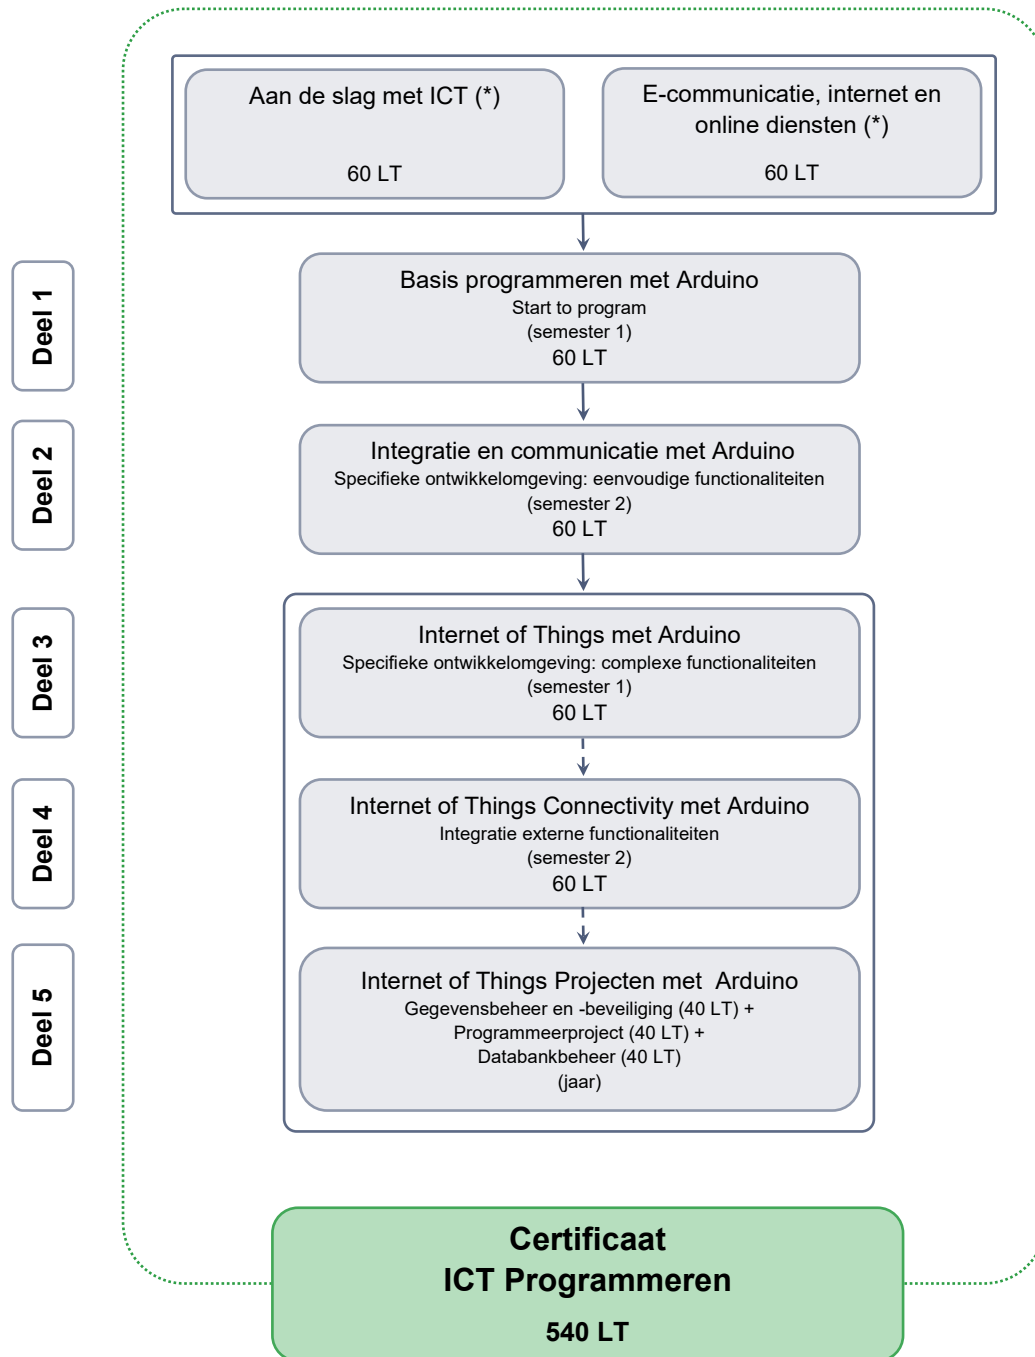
Aan de slag met ICT (*)

60 LT

E-communicatie, internet en online diensten (*)

60 LT

Deel 1

Basis programmeren met Arduino
Start to program
(semester 1)
60 LT

Deel 2

Integratie en communicatie met Arduino
Specifieke ontwikkelomgeving: eenvoudige functionaliteiten
(semester 2)
60 LT

Deel 3

Internet of Things met Arduino
Specifieke ontwikkelomgeving: complexe functionaliteiten
(semester 1)
60 LT

Deel 4

Internet of Things Connectivity met Arduino
Integratie externe functionaliteiten
(semester 2)
60 LT

Deel 5

Internet of Things Projecten met Arduino
Gegevensbeheer en -beveiliging (40 LT) +
Programmeerproject (40 LT) +
Databankbeheer (40 LT)
(jaar)

Certificaat
ICT Programmeren
540 LT